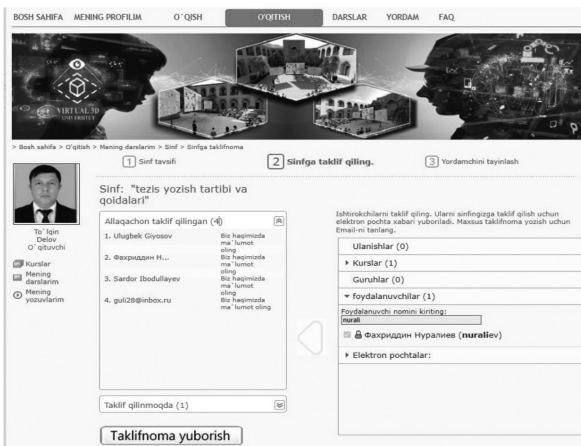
BOSH SAHIFA MENING PROFILIM O`QISH O'QITISH DARSLAR YORDAM FAQ

VIRTUAL 3D UNIVERSITY

> Bosh sahifa > O'qitish > Mening darslarim > Sinf > Sinfga taklifnoma

1 Sinf tavsifi 2 Sinfga taklif qiling. 3 Yordamchini tayinlash

To`lqin Delov O`qituvchi

Kurslar
Mening darslarim
Mening yozuvlarim

Sinf: "tezis yozish tartibi va qoidalari"

Allaqachon taklif qilingan (4)

1. Ulugbek Giyosov Biz haqimizda ma`lumot oling
2. Фахриддин Н... Biz haqimizda ma`lumot oling
3. Sardor Ibodullayev Biz haqimizda ma`lumot oling
4. guli28@inbox.ru Biz haqimizda ma`lumot oling

Taklif qilinmoqda (1)

Taklifnoma yuborish

Ishtirokchilarni taklif qiling. Ularni sinfingizga taklif qilish uchun elektron pochta xabari yuboriladi. Maxsus taklifnoma yozish uchun Email-ni tanlang.

Ulanishlar (0)
▸ Kurslar (1)
Guruhlar (0)
▾ foydalanuvchilar (1)
Foydalanuvchi nomini kiriting:
nurali
Фахриддин Нуралиев (nuraliev)
▸ Elektron pochtalar: